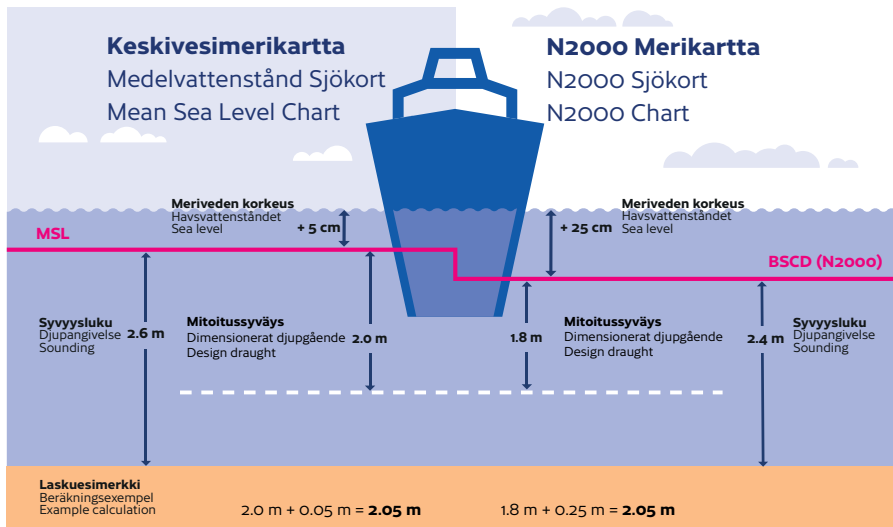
**Keskivesimerikartta**
Medelvattenstånd Sjökort
Mean Sea Level Chart

**N2000 Merikartta**
N2000 Sjökort
N2000 Chart

**Meriveden korkeus**
Havsvattenståndet
Sea level
**+ 5 cm**

**MSL**

**+ 25 cm**
**Meriveden korkeus**
Havsvattenståndet
Sea level

**BSCD (N2000)**

**Syvyysluku**
Djupangivelse
Sounding
**2.6 m**

**Mitoitussyväys**
Dimensionerat djupgående
Design draught
**2.0 m**

**1.8 m**
**Mitoitussyväys**
Dimensionerat djupgående
Design draught

**2.4 m**
**Syvyysluku**
Djupangivelse
Sounding

**Laskuesimerkki**
Beräkningsexempel
Example calculation

2.0 m + 0.05 m = **2.05 m**

1.8 m + 0.25 m = **2.05 m**